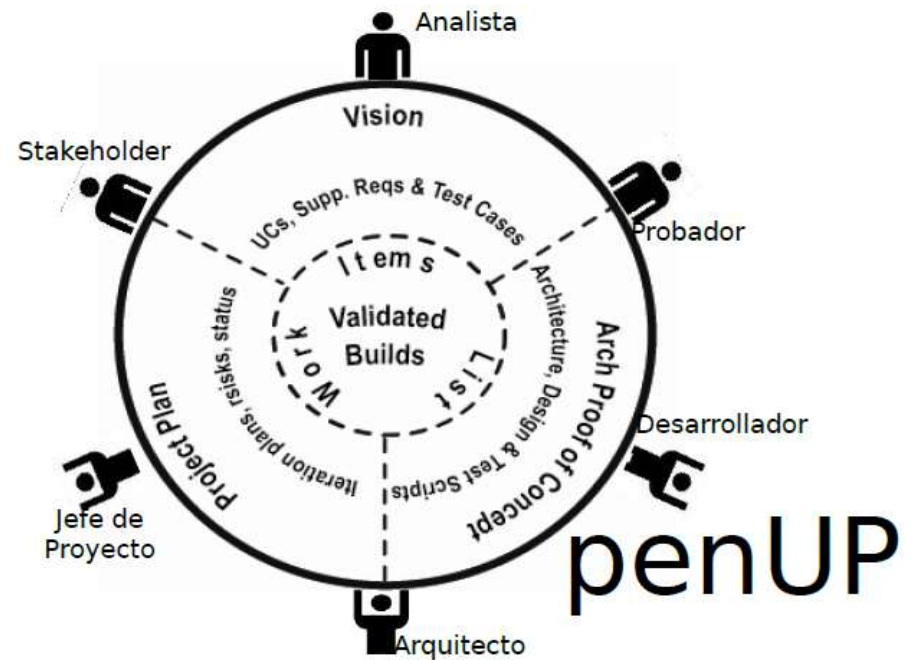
Analista

Vision

Stakeholder

UCs, Supp. Reqs & Test Cases

Probador

Items

Validated Builds

Work

List

Architecture, Design & Test Scripts

Arch Proof of Concept

Iteration plans, rsisks, status

Project Plan

Desarrollador

Jefe de Proyecto

penUP

Arquitecto